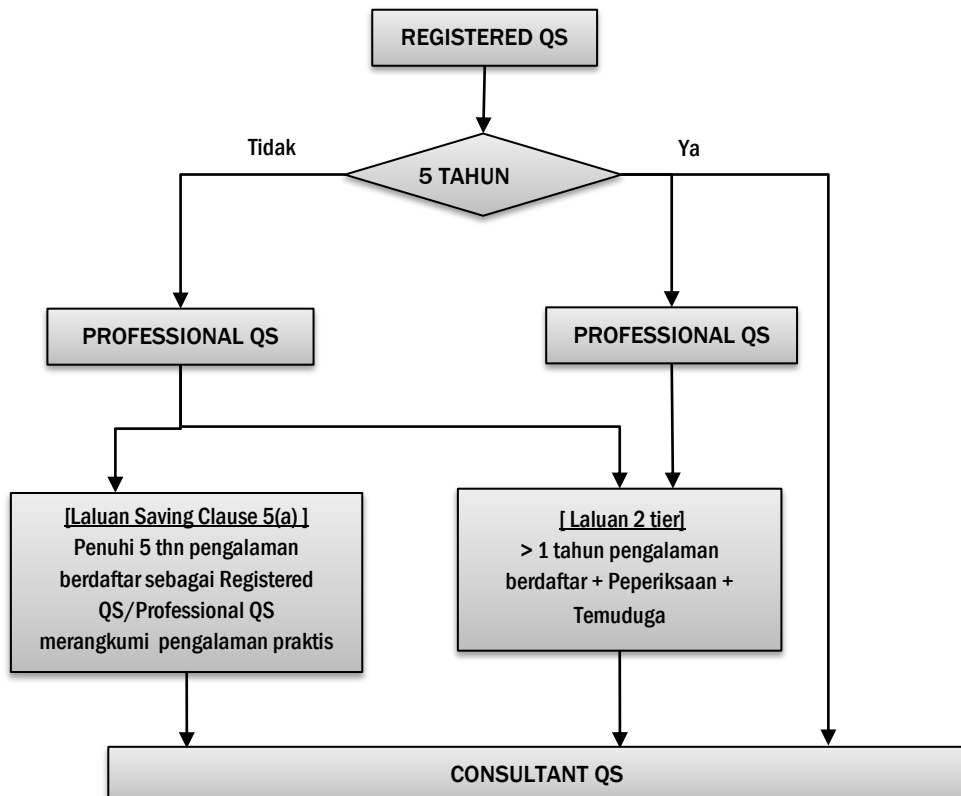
REGISTERED QS

Tidak

5 TAHUN

Ya

PROFESSIONAL QS

PROFESSIONAL QS

[Laluan Saving Clause 5(a) ]
Penuhi 5 thn pengalaman berdaftar sebagai Registered QS/Professional QS merangkumi pengalaman praktis

[ Laluan 2 tier]
> 1 tahun pengalaman berdaftar + Peperiksaan + Temuduga

CONSULTANT QS